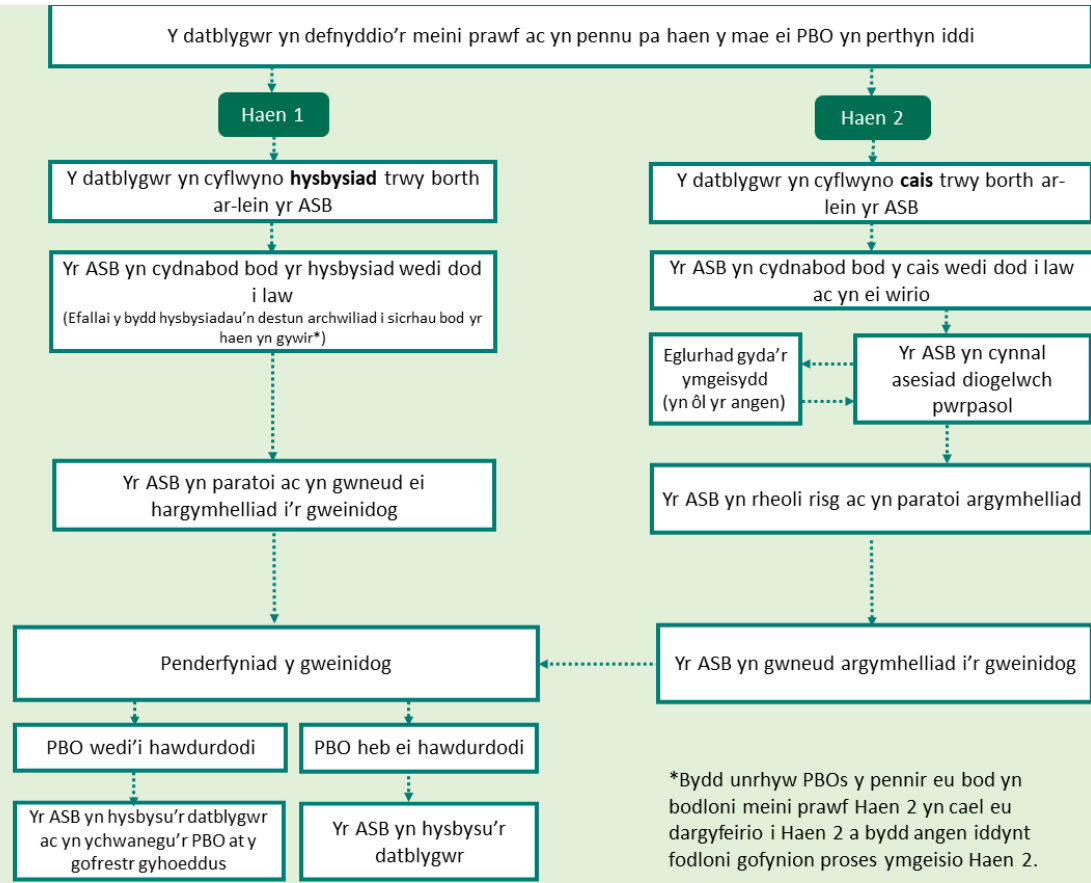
Y datblygwr yn defnyddio’r meini prawf ac yn pennu pa haen y mae ei PBO yn perthyn iddi

Haen 1

Y datblygwr yn cyflwyno **hysbysiad** trwy borth ar-lein yr ASB

Yr ASB yn cydnabod bod yr hysbysiad wedi dod i law
(Efallai y bydd hysbysiadau’n destun archwiliad i sicrhau bod yr haen yn gywir*)

Yr ASB yn paratoi ac yn gwneud ei hargymhelliad i’r gweinidog

Haen 2

Y datblygwr yn cyflwyno **cais** trwy borth ar-lein yr ASB

Yr ASB yn cydnabod bod y cais wedi dod i law ac yn ei wirio

Eglurhad gyda’r ymgeisydd (yn ôl yr angen)

Yr ASB yn cynnal asesiad diogelwch pwrpasol

Yr ASB yn rheoli risg ac yn paratoi argymhelliad

Yr ASB yn gwneud argymhelliad i’r gweinidog

Penderfyniad y gweinidog

PBO wedi’i hawdurdodi

PBO heb ei hawdurdodi

Yr ASB yn hysbysu’r datblygwr ac yn ychwanegu’r PBO at y gofrestr gyhoeddus

Yr ASB yn hysbysu’r datblygwr

*Bydd unrhyw PBOs y pennir eu bod yn bodloni meini prawf Haen 2 yn cael eu dargyfeirio i Haen 2 a bydd angen iddynt fodloni gofynion proses ymgeisio Haen 2.